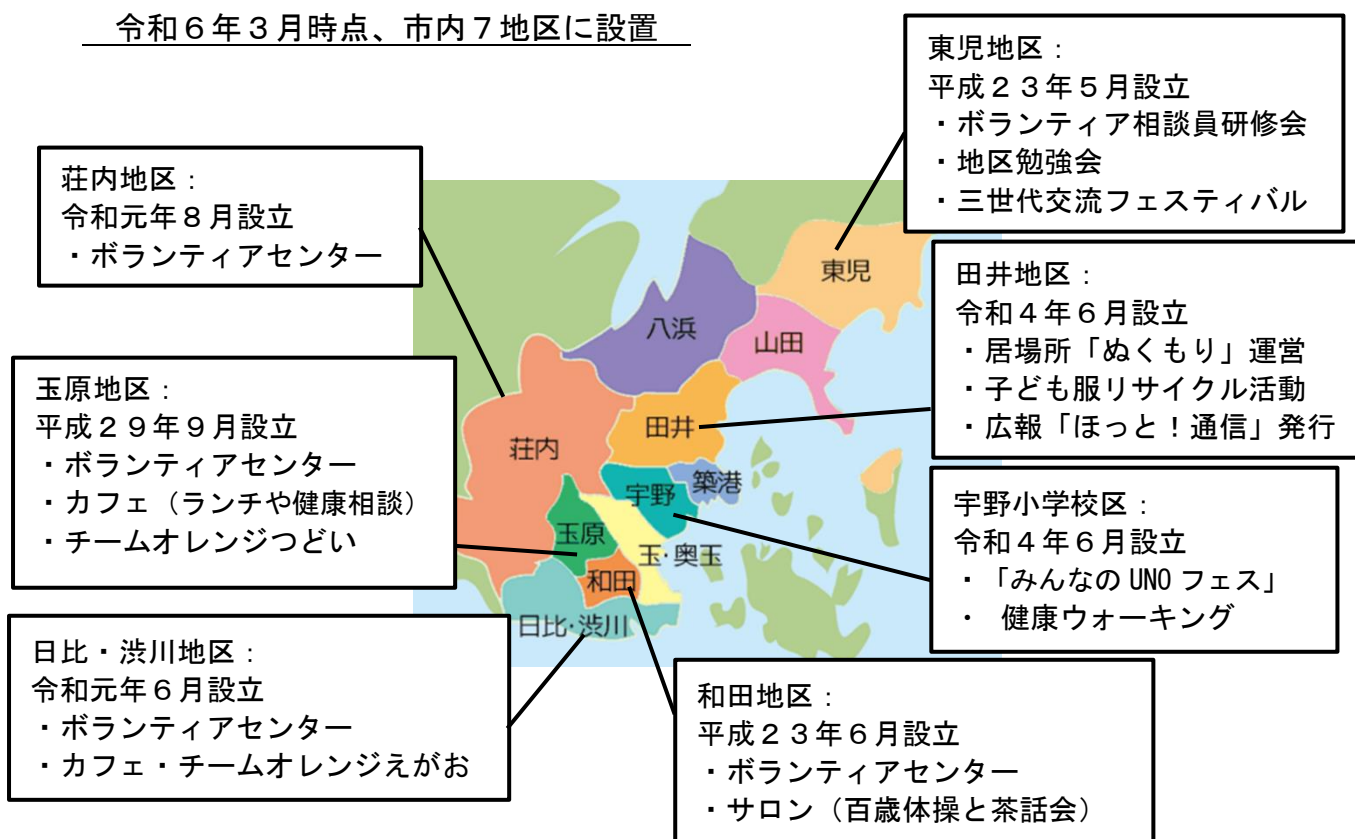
令和６年３月時点、市内７地区に設置

東児地区：
平成２３年５月設立
・ボランティア相談員研修会
・地区勉強会
・三世代交流フェスティバル

荘内地区：
令和元年８月設立
・ボランティアセンター

田井地区：
令和４年６月設立
・居場所「ぬくもり」運営
・子ども服リサイクル活動
・広報「ほっと！通信」発行

玉原地区：
平成２９年９月設立
・ボランティアセンター
・カフェ（ランチや健康相談）
・チームオレンジつどい

宇野小学校区：
令和４年６月設立
・「みんなの UNO フェス」
・ 健康ウォーキング

日比・渋川地区：
令和元年６月設立
・ボランティアセンター
・カフェ・チームオレンジえがお

和田地区：
平成２３年６月設立
・ボランティアセンター
・サロン（百歳体操と茶話会）

東児
八浜
山田
荘内
田井
築港
宇野
玉原
玉・奥玉
和田
日比・渋川